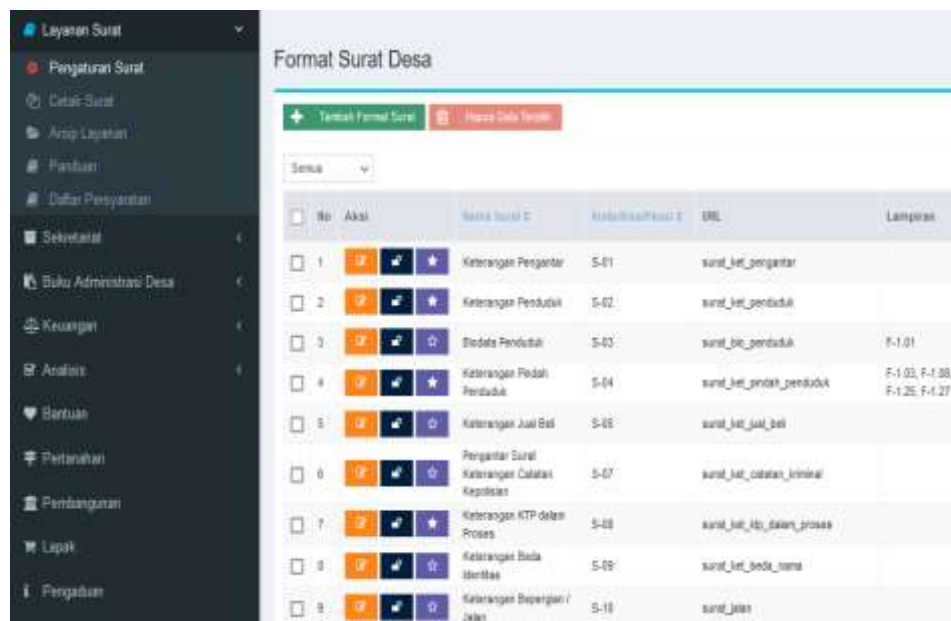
Layanan Surat
Pengaturan Surat
Cetak Surat
Arsip Layanan
Panduan
Daftar Persyaratan
Sekretariat
Buku Administrasi Desa
Keuangan
Analisis
Bantuan
Pertanahan
Pembangunan
Lapak
Pengaduan

Format Surat Desa

Tambah Format Surat | Hapus Data Terpilih

Semua

| | No | Aksi | Nama Surat | Kode/Klasifikasi | URL | Lampiran |
|---|---|---|---|---|---|---|
| ☐ | 1 | | Keterangan Pengantar | S-01 | surat_ket_pengantar | |
| ☐ | 2 | | Keterangan Penduduk | S-02 | surat_ket_penduduk | |
| ☐ | 3 | | Biodata Penduduk | S-03 | surat_bio_penduduk | F-1.01 |
| ☐ | 4 | | Keterangan Pindah Penduduk | S-04 | surat_ket_pindah_penduduk | F-1.03, F-1.08, F-1.25, F-1.27 |
| ☐ | 5 | | Keterangan Jual Beli | S-05 | surat_ket_jual_beli | |
| ☐ | 6 | | Pengantar Surat Keterangan Catatan Kepolisian | S-07 | surat_ket_catatan_kriminal | |
| ☐ | 7 | | Keterangan KTP dalam Proses | S-08 | surat_ket_ktp_dalam_proses | |
| ☐ | 8 | | Keterangan Beda Identitas | S-09 | surat_ket_beda_nama | |
| ☐ | 9 | | Keterangan Bepergian / Jalan | S-10 | surat_jalan | |